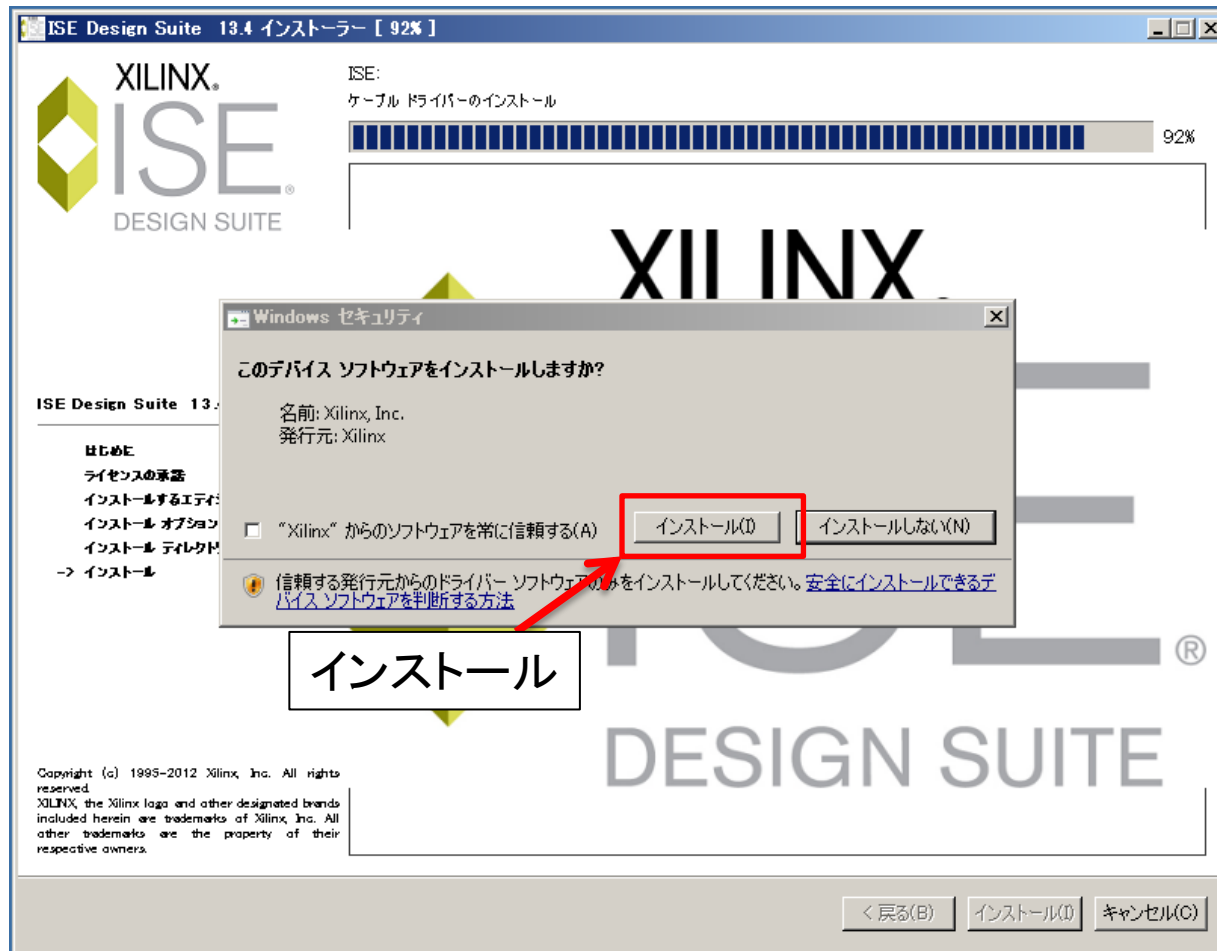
ISE Design Suite 13.4 インストーラー [ 92% ]

XILINX.
ISE®
DESIGN SUITE

ISE:
ケーブル ドライバーのインストール

92%

XILINX.

Windows セキュリティ

このデバイス ソフトウェアをインストールしますか?

名前: Xilinx, Inc.
発行元: Xilinx

"Xilinx" からのソフトウェアを常に信頼する(A)

インストール(I)

インストールしない(N)

信頼する発行元からのドライバー ソフトウェアのみをインストールしてください。安全にインストールできるデバイス ソフトウェアを判断する方法

インストール

ISE Design Suite 13.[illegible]

はじめに
ライセンスの承諾
インストールするエディ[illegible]
インストール オプション
インストール ディレクト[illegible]
-> インストール

Copyright (c) 1995-2012 Xilinx, Inc. All rights reserved.
XILINX, the Xilinx logo and other designated brands included herein are trademarks of Xilinx, Inc. All other trademarks are the property of their respective owners.

ISE®
DESIGN SUITE

< 戻る(B)
インストール(I)
キャンセル(C)